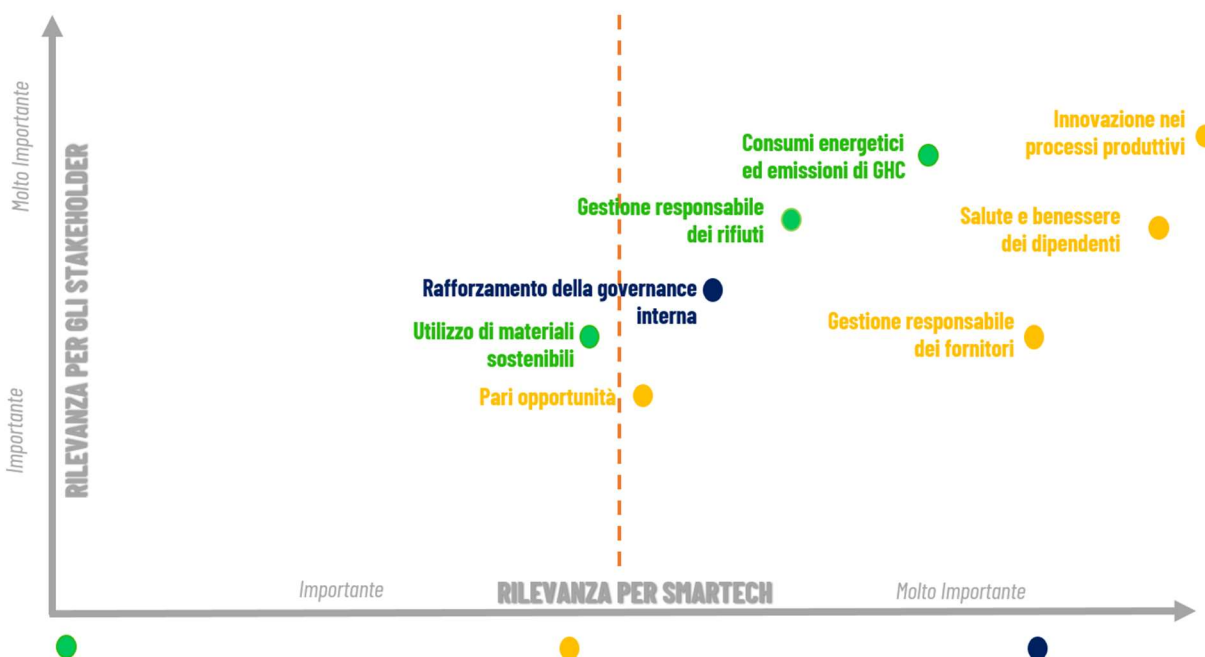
Molto Importante

Importante

RILEVANZA PER GLI STAKEHOLDER

Innovazione nei processi produttivi

Consumi energetici ed emissioni di GHC

Gestione responsabile dei rifiuti

Salute e benessere dei dipendenti

Rafforzamento della governance interna

Utilizzo di materiali sostenibili

Gestione responsabile dei fornitori

Pari opportunità

Importante

RILEVANZA PER SMARTECH

Molto Importante